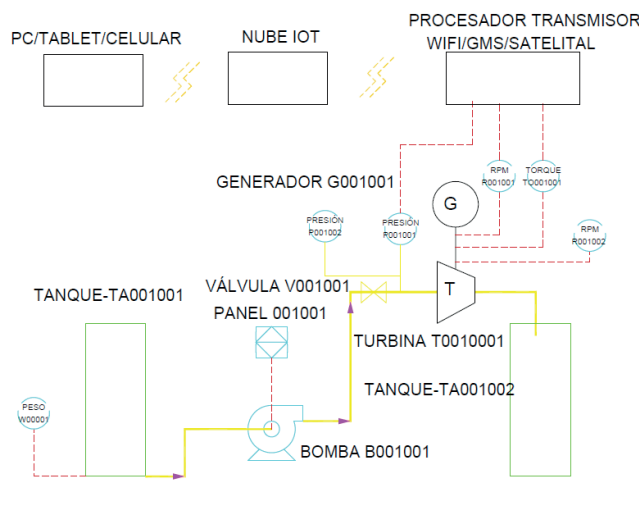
PC/TABLET/CELULAR

NUBE IOT

PROCESADOR TRANSMISOR
WIFI/GMS/SATELITAL

RPM
R001001

TORQUE
T001001

GENERADOR G001001

G

PRESIÓN
P001002

PRESIÓN
P001001

RPM
R001002

VÁLVULA V001001

T

TANQUE-TA001001

PANEL 001001

TURBINA T0010001

TANQUE-TA001002

PESO
W00001

BOMBA B001001